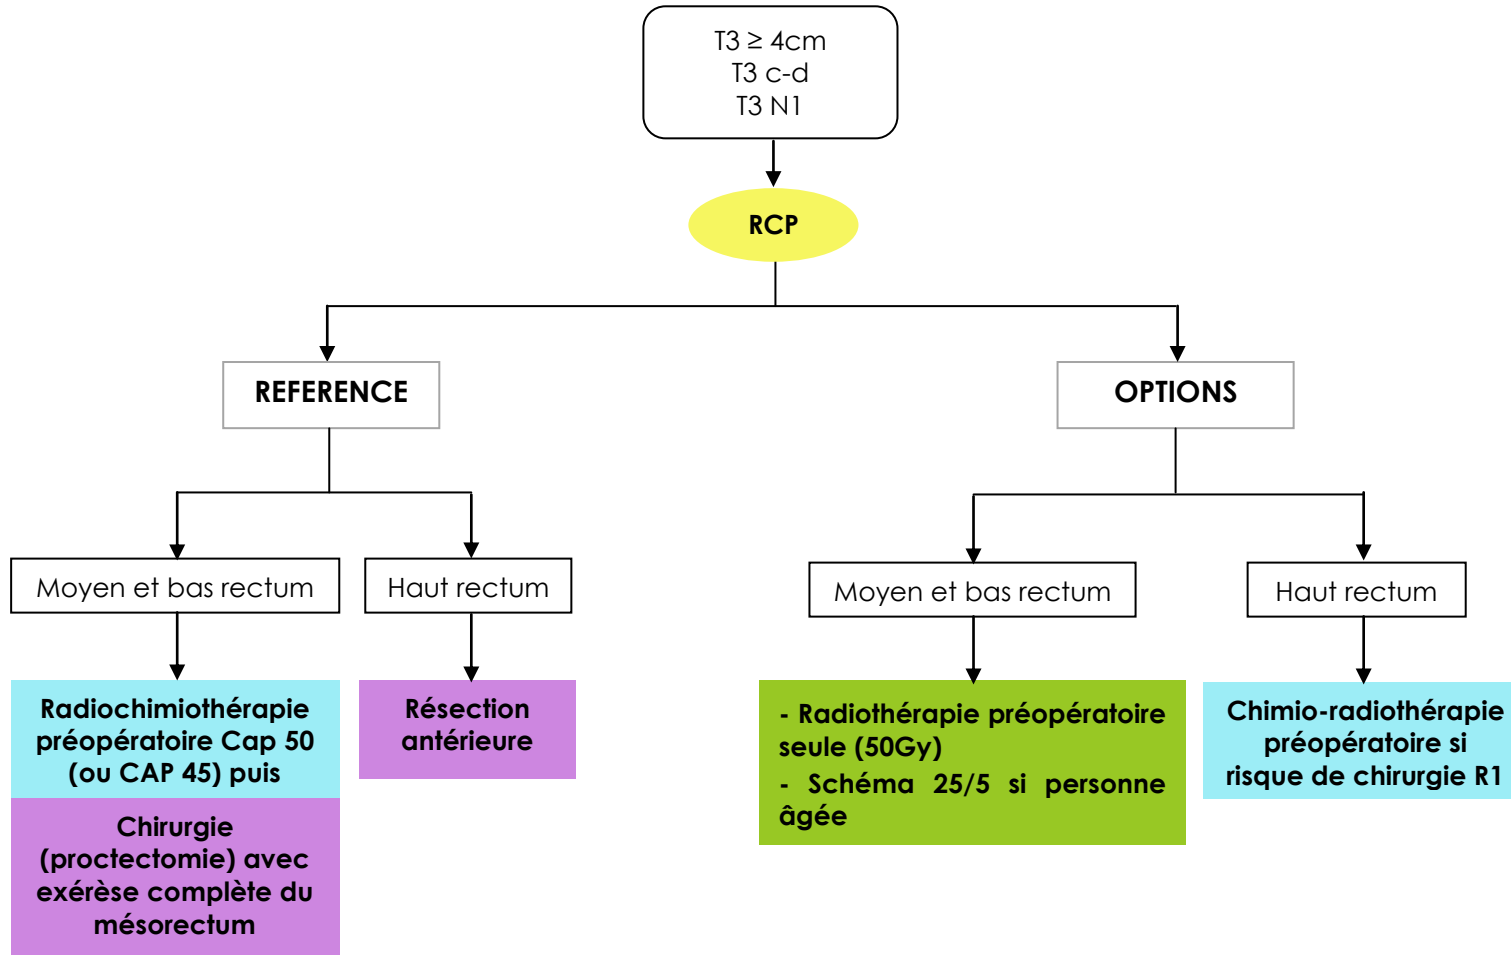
T3 $\geq$ 4cm
T3 c-d
T3 N1

RCP

REFERENCE

OPTIONS

Moyen et bas rectum

Haut rectum

Radiochimiothérapie préopératoire Cap 50 (ou CAP 45) puis

Chirurgie (proctectomie) avec exérèse complète du mésorectum

Résection antérieure

Moyen et bas rectum

Haut rectum

- Radiothérapie préopératoire seule (50Gy)
- Schéma 25/5 si personne âgée

Chimio-radiothérapie préopératoire si risque de chirurgie R1